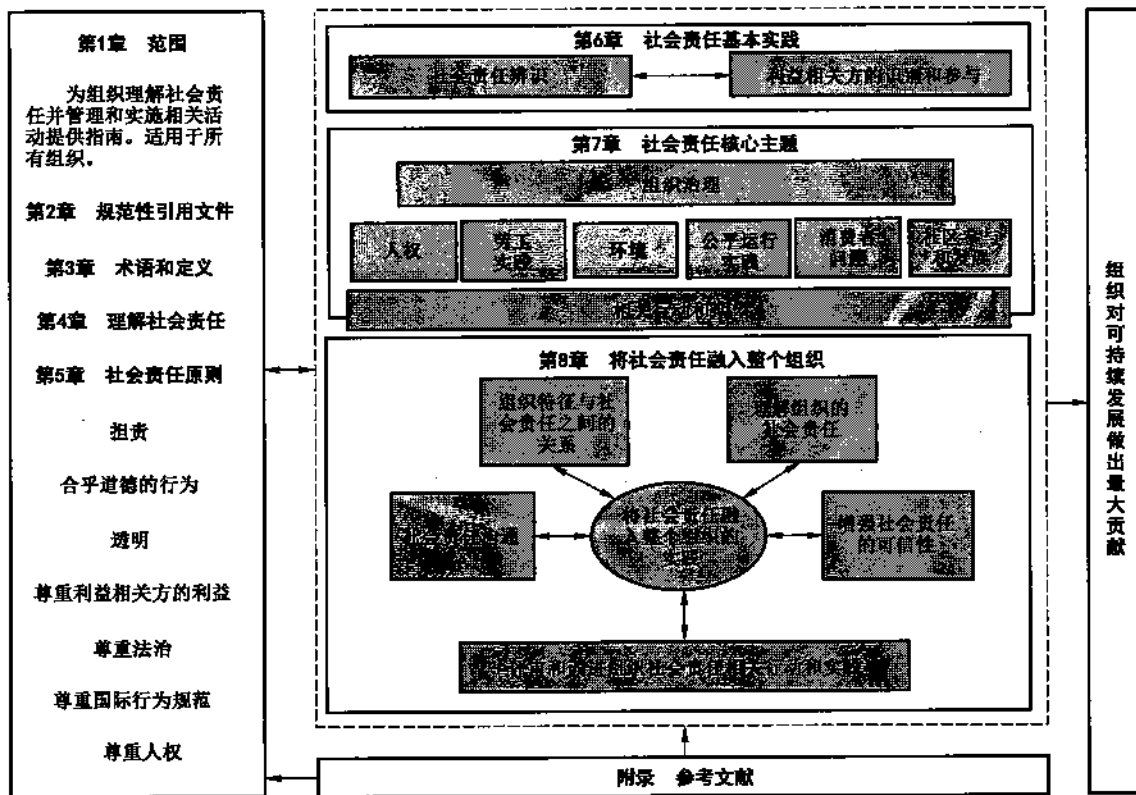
第1章 范围

为组织理解社会责任并管理和实施相关活动提供指南。适用于所有组织。

第2章 规范性引用文件

第3章 术语和定义

第4章 理解社会责任

第5章 社会责任原则

担责

合乎道德的行为

透明

尊重利益相关方的利益

尊重法治

尊重国际行为规范

尊重人权

第6章 社会责任基本实践

社会责任辨识

利益相关方的识别和参与

第7章 社会责任核心主题

组织治理

人权

劳工实践

环境

公平运行实践

消费者问题

社区参与和发展

相关行动和期望

第8章 将社会责任融入整个组织

组织特征与社会责任之间的关系

理解组织的社会责任

社会责任沟通

将社会责任融入整个组织

增强社会责任的可信性

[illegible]

附录 参考文献

组织对可持续发展做出最大贡献